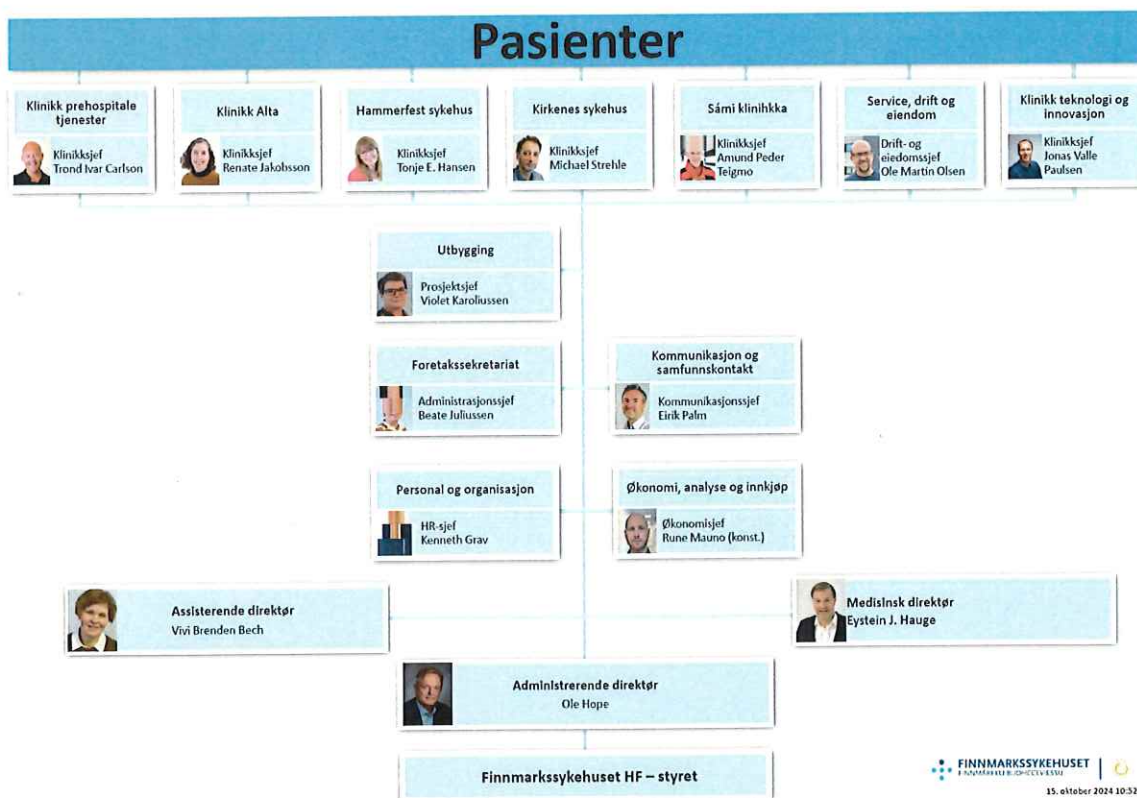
Pasienter

Klinikk prehospitale tjenester
Klinikksjef
Trond Ivar Carlson

Klinikk Alta
Klinikksjef
Renate Jakobsson

Hammerfest sykehus
Klinikksjef
Tonje E. Hansen

Kirkenes sykehus
Klinikksjef
Michael Strehle

Sámi klinihkka
Klinikksjef
Amund Peder Teigmo

Service, drift og eiendom
Drift- og eiedomssjef
Ole Martin Olsen

Klinikk teknologi og innovasjon
Klinikksjef
Jonas Valle Paulsen

Utbygging
Prosjektsjef
Violet Karoliussen

Foretakssekretariat
Administrasjonssjef
Beate Juliussen

Kommunikasjon og samfunnskontakt
Kommunikasjonssjef
Eirik Palm

Personal og organisasjon
HR-sjef
Kenneth Grav

Økonomi, analyse og innkjøp
Økonomisjef
Rune Mauno (konst.)

Assisterende direktør
Vivi Brenden Bech

Medisinsk direktør
Eystein J. Hauge

Administrerende direktør
Ole Hope

Finnmarkssykehuset HF – styret

FINNMARKSSYKEHUSET
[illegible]

15. oktober 2024 10:52